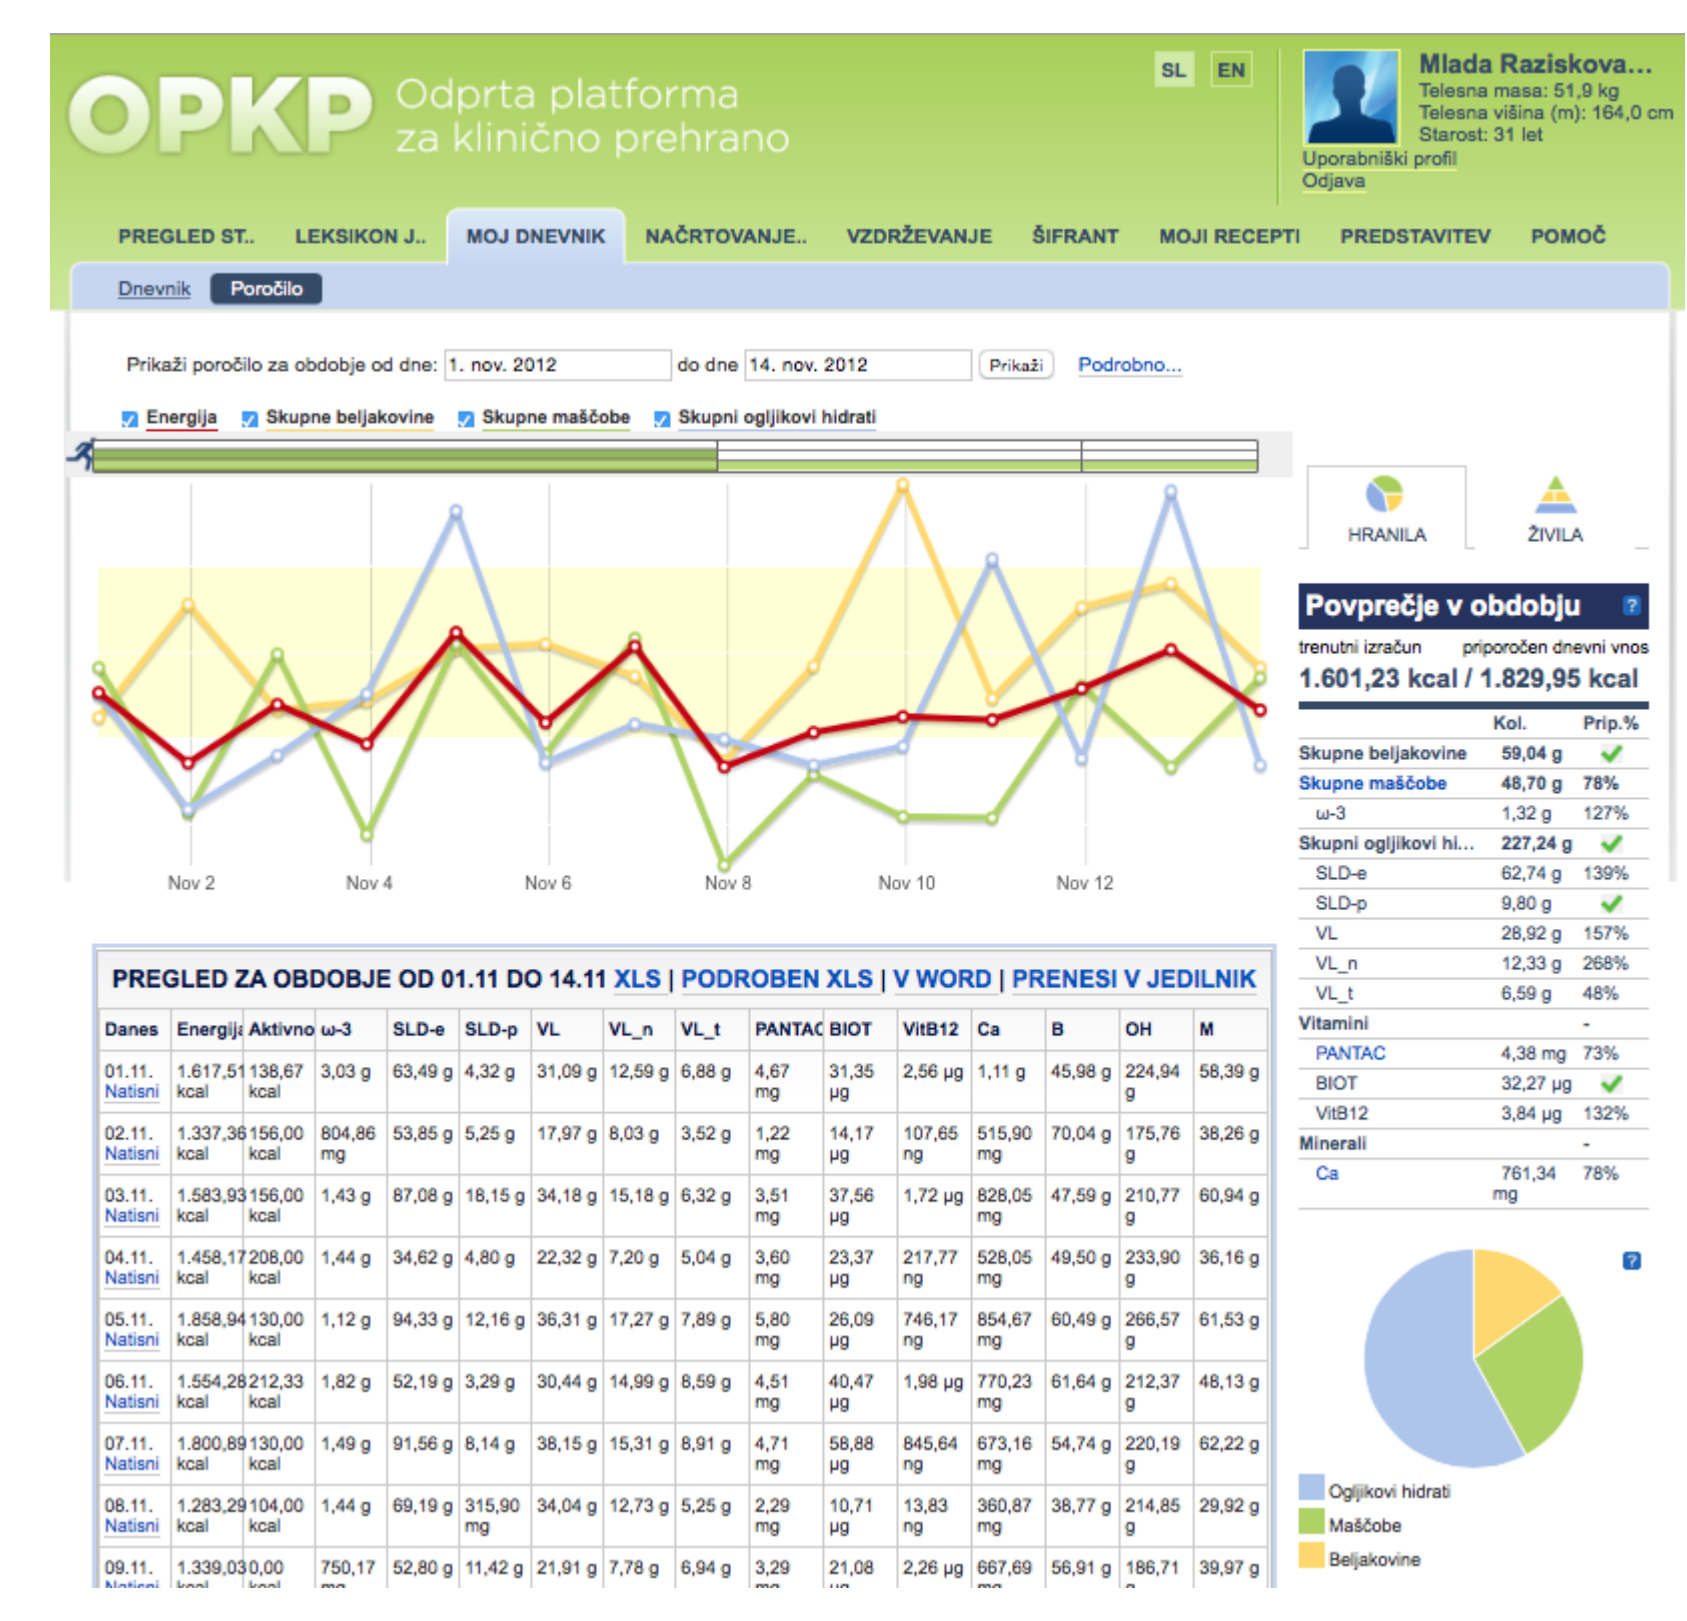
OPKP Odprta platforma za klinično prehrano

SL EN

Mlada Raziskova...
Telesna masa: 51,9 kg
Telesna višina (m): 164,0 cm
Starost: 31 let
Uporabniški profil
Odjava

PREGLED ST.. LEKSIKON J.. MOJ DNEVNIK NAČRTOVANJE.. VZDRŽEVANJE ŠIFRANT MOJI RECEPTI PREDSTAVITEV POMOČ

Dnevnik Poročilo

Prikaži poročilo za obdobje od dne: 1. nov. 2012 do dne 14. nov. 2012 Prikaži Podrobno...

Energija Skupne beljakovine Skupne maščobe Skupni ogljikovi hidrati

Nov 2 Nov 4 Nov 6 Nov 8 Nov 10 Nov 12

HRANILA ŽIVILA

Povprečje v obdobju ?
trenutni izračun priporočen dnevni vnos
1.601,23 kcal / 1.829,95 kcal

| | Kol. | Prip.% |
|---|---|---|
| Skupne beljakovine | 59,04 g | ✓ |
| Skupne maščobe | 48,70 g | 78% |
| ω-3 | 1,32 g | 127% |
| Skupni ogljikovi hi... | 227,24 g | ✓ |
| SLD-e | 62,74 g | 139% |
| SLD-p | 9,80 g | ✓ |
| VL | 28,92 g | 157% |
| VL_n | 12,33 g | 268% |
| VL_t | 6,59 g | 48% |
| Vitamini | | - |
| PANTAC | 4,38 mg | 73% |
| BIOT | 32,27 µg | ✓ |
| VitB12 | 3,84 µg | 132% |
| Minerali | | - |
| Ca | 761,34 mg | 78% |

PREGLED ZA OBDOBJE OD 01.11 DO 14.11 XLS | PODROBEN XLS | V WORD | PRENESI V JEDILNIK

| Danes | Energija | Aktivno | ω-3 | SLD-e | SLD-p | VL | VL_n | VL_t | PANTAC | BIOT | VitB12 | Ca | B | OH | M |
|---|---|---|---|---|---|---|---|---|---|---|---|---|---|---|---|
| 01.11. Natisni | 1.617,51 kcal | 138,67 kcal | 3,03 g | 63,49 g | 4,32 g | 31,09 g | 12,59 g | 6,88 g | 4,67 mg | 31,35 µg | 2,56 µg | 1,11 g | 45,98 g | 224,94 g | 58,39 g |
| 02.11. Natisni | 1.337,36 kcal | 156,00 kcal | 804,86 mg | 53,85 g | 5,25 g | 17,97 g | 8,03 g | 3,52 g | 1,22 mg | 14,17 µg | 107,65 ng | 515,90 mg | 70,04 g | 175,76 g | 38,26 g |
| 03.11. Natisni | 1.583,93 kcal | 156,00 kcal | 1,43 g | 87,08 g | 18,15 g | 34,18 g | 15,18 g | 6,32 g | 3,51 mg | 37,56 µg | 1,72 µg | 828,05 mg | 47,59 g | 210,77 g | 60,94 g |
| 04.11. Natisni | 1.458,17 kcal | 208,00 kcal | 1,44 g | 34,62 g | 4,80 g | 22,32 g | 7,20 g | 5,04 g | 3,60 mg | 23,37 µg | 217,77 ng | 528,05 mg | 49,50 g | 233,90 g | 36,16 g |
| 05.11. Natisni | 1.858,94 kcal | 130,00 kcal | 1,12 g | 94,33 g | 12,16 g | 36,31 g | 17,27 g | 7,89 g | 5,80 mg | 26,09 µg | 746,17 ng | 854,67 mg | 60,49 g | 266,57 g | 61,53 g |
| 06.11. Natisni | 1.554,28 kcal | 212,33 kcal | 1,82 g | 52,19 g | 3,29 g | 30,44 g | 14,99 g | 8,59 g | 4,51 mg | 40,47 µg | 1,98 µg | 770,23 mg | 61,64 g | 212,37 g | 48,13 g |
| 07.11. Natisni | 1.800,89 kcal | 130,00 kcal | 1,49 g | 91,56 g | 8,14 g | 38,15 g | 15,31 g | 8,91 g | 4,71 mg | 58,88 µg | 845,64 ng | 673,16 mg | 54,74 g | 220,19 g | 62,22 g |
| 08.11. Natisni | 1.283,29 kcal | 104,00 kcal | 1,44 g | 69,19 g | 315,90 mg | 34,04 g | 12,73 g | 5,25 g | 2,29 mg | 10,71 µg | 13,83 ng | 360,87 mg | 38,77 g | 214,85 g | 29,92 g |
| 09.11. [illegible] | 1.339,03 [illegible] | 0,00 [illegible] | 750,17 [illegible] | 52,80 g | 11,42 g | 21,91 g | 7,78 g | 6,94 g | 3,29 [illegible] | 21,08 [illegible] | 2,26 µg | 667,69 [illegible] | 56,91 g | 186,71 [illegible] | 39,97 g |

?
Ogljikovi hidrati
Maščobe
Beljakovine